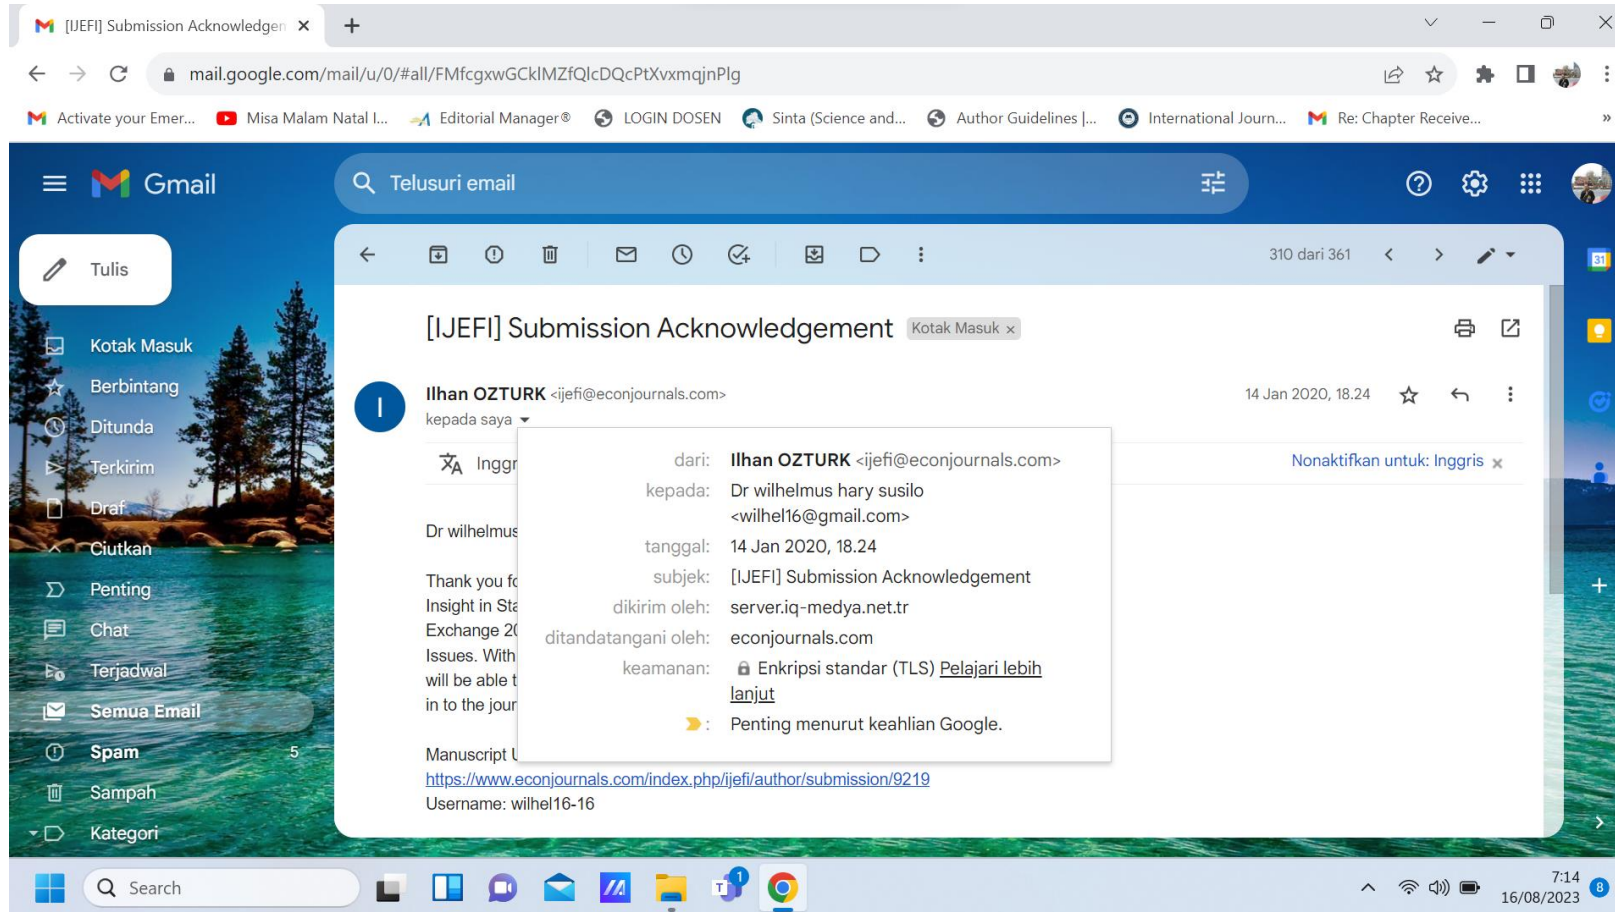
[IJEFI] Submission Acknowledgen ×
+

mail.google.com/mail/u/0/#all/FMfcgxwGCklMZfQlcDQcPtXvxmqjnPlg

Activate your Emer... Misa Malam Natal I... Editorial Manager® LOGIN DOSEN Sinta (Science and... Author Guidelines |... International Journ... Re: Chapter Receive...

Gmail
Telusuri email

Tulis
Kotak Masuk
Berbintang
Ditunda
Terkirim
Draf
Ciutkan
Penting
Chat
Terjadwal
Semua Email
Spam 5
Sampah
Kategori

310 dari 361

[IJEFI] Submission Acknowledgement Kotak Masuk ×

Ilhan OZTURK <ijefi@econjournals.com>
kepada saya
14 Jan 2020, 18.24

Inggr
Nonaktifkan untuk: Inggris ×

Dr wilhelmus

Thank you fo
Insight in Sta
Exchange 20
Issues. With
will be able t
in to the jour

Manuscript U
https://www.econjournals.com/index.php/ijefi/author/submission/9219
Username: wilhel16-16

dari: Ilhan OZTURK <ijefi@econjournals.com>
kepada: Dr wilhelmus hary susilo <wilhel16@gmail.com>
tanggal: 14 Jan 2020, 18.24
subjek: [IJEFI] Submission Acknowledgement
dikirim oleh: server.iq-medya.net.tr
ditandatangani oleh: econjournals.com
keamanan: Enkripsi standar (TLS) Pelajari lebih lanjut
: Penting menurut keahlian Google.

Search
7:14
16/08/2023